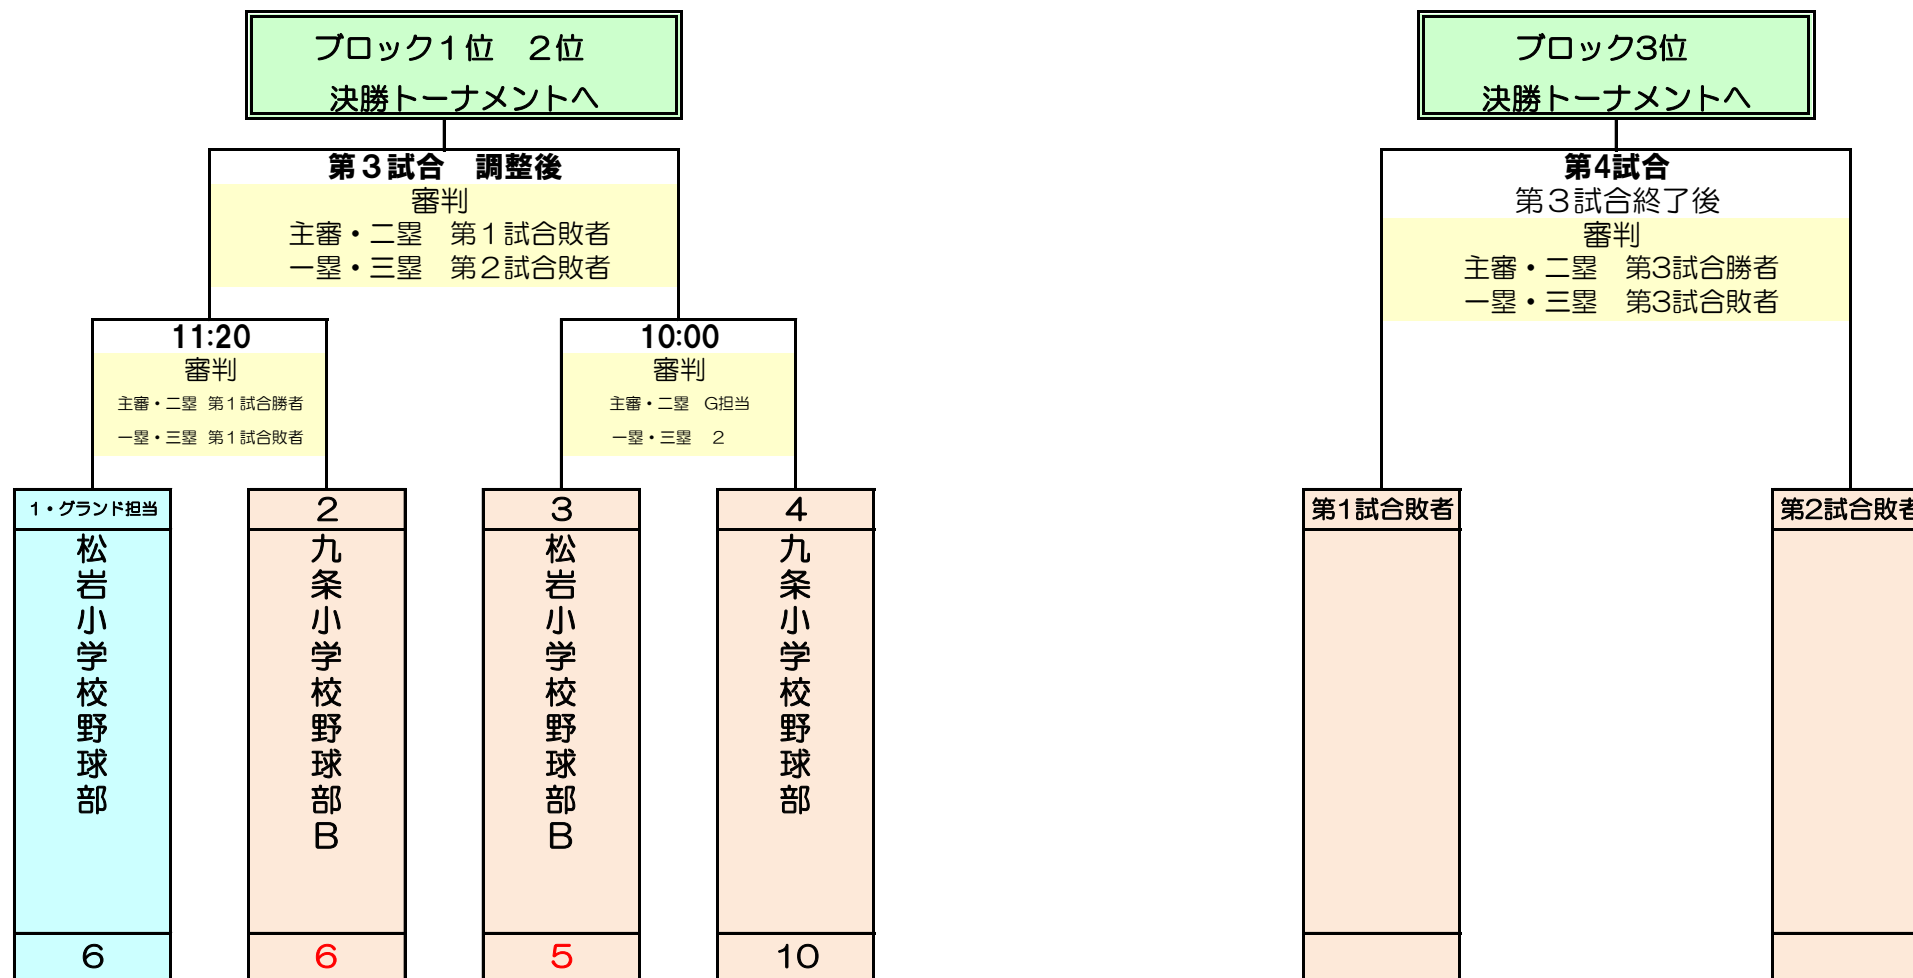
ブロック１位　２位
決勝トーナメントへ

第３試合　調整後
審判
主審・二塁　第１試合敗者
一塁・三塁　第２試合敗者

11:20
審判
主審・二塁　第１試合勝者
一塁・三塁　第１試合敗者

10:00
審判
主審・二塁　G担当
一塁・三塁　２

| 1・グランド担当 | 2 | 3 | 4 |
|---|---|---|---|
| 松岩小学校野球部 | 九条小学校野球部B | 松岩小学校野球部B | 九条小学校野球部 |
| 6 | 6 | 5 | 10 |

ブロック3位
決勝トーナメントへ

第4試合
第３試合終了後
審判
主審・二塁　第3試合勝者
一塁・三塁　第3試合敗者

第1試合敗者

第2試合敗者